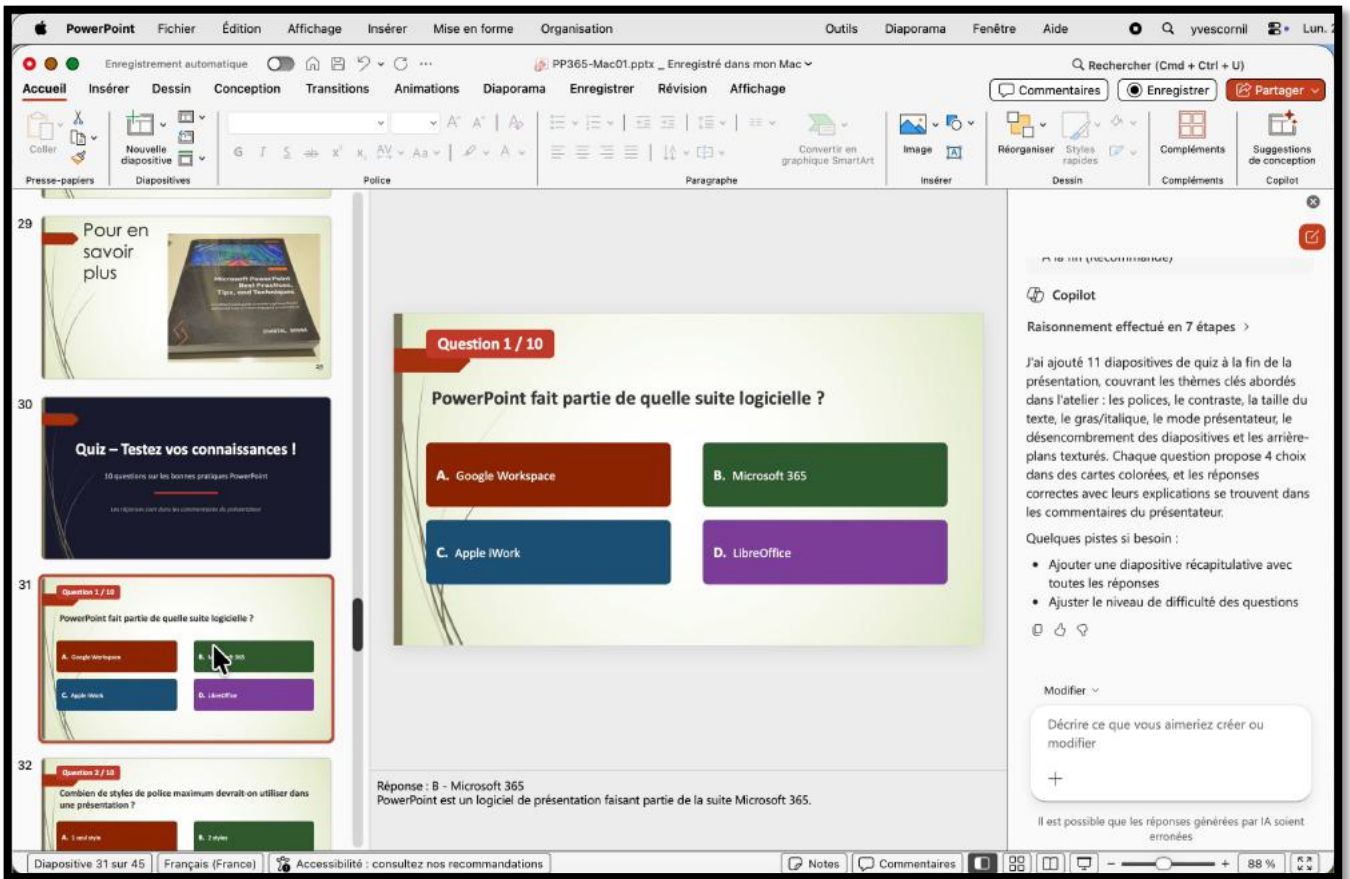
PowerPoint Fichier Édition Affichage Insérer Mise en forme Organisation Outils Diaporama Fenêtre Aide yvescornil Lun. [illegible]

Enregistrement automatique PP365-Mac01.pptx _ Enregistré dans mon Mac Rechercher (Cmd + Ctrl + U)

Accueil Insérer Dessin Conception Transitions Animations Diaporama Enregistrer Révision Affichage Commentaires Enregistrer Partager

Coller Nouvelle diapositive Convertir en graphique SmartArt Image Réorganiser Styles rapides Compléments Suggestions de conception

Presse-papiers Diapositives Police Paragraphe Insérer Dessin Compléments Copilot

29
Pour en savoir plus

Microsoft PowerPoint Best Practices, Tips, and Techniques

30
Quiz – Testez vos connaissances !
10 questions sur les bonnes pratiques PowerPoint
Les réponses sont dans les commentaires du présentateur

31
Question 1 / 10
PowerPoint fait partie de quelle suite logicielle ?
A. Google Workspace
B. Microsoft 365
C. Apple iWork
D. LibreOffice

32
Question 2 / 10
Combien de styles de police maximum devrait-on utiliser dans une présentation ?
A. 1 seul style
B. 2 styles

Question 1 / 10

PowerPoint fait partie de quelle suite logicielle ?

A. Google Workspace
B. Microsoft 365
C. Apple iWork
D. LibreOffice

Réponse : B - Microsoft 365
PowerPoint est un logiciel de présentation faisant partie de la suite Microsoft 365.

A la fin (Recommandé)

Copilot

Raisonnement effectué en 7 étapes >

J'ai ajouté 11 diapositives de quiz à la fin de la présentation, couvrant les thèmes clés abordés dans l'atelier : les polices, le contraste, la taille du texte, le gras/italique, le mode présentateur, le désencombrement des diapositives et les arrière-plans texturés. Chaque question propose 4 choix dans des cartes colorées, et les réponses correctes avec leurs explications se trouvent dans les commentaires du présentateur.

Quelques pistes si besoin :

• Ajouter une diapositive récapitulative avec toutes les réponses
• Ajuster le niveau de difficulté des questions

Modifier

Décrire ce que vous aimeriez créer ou modifier

+

Il est possible que les réponses générées par IA soient erronées

Diapositive 31 sur 45 Français (France) Accessibilité : consultez nos recommandations Notes Commentaires 88 %